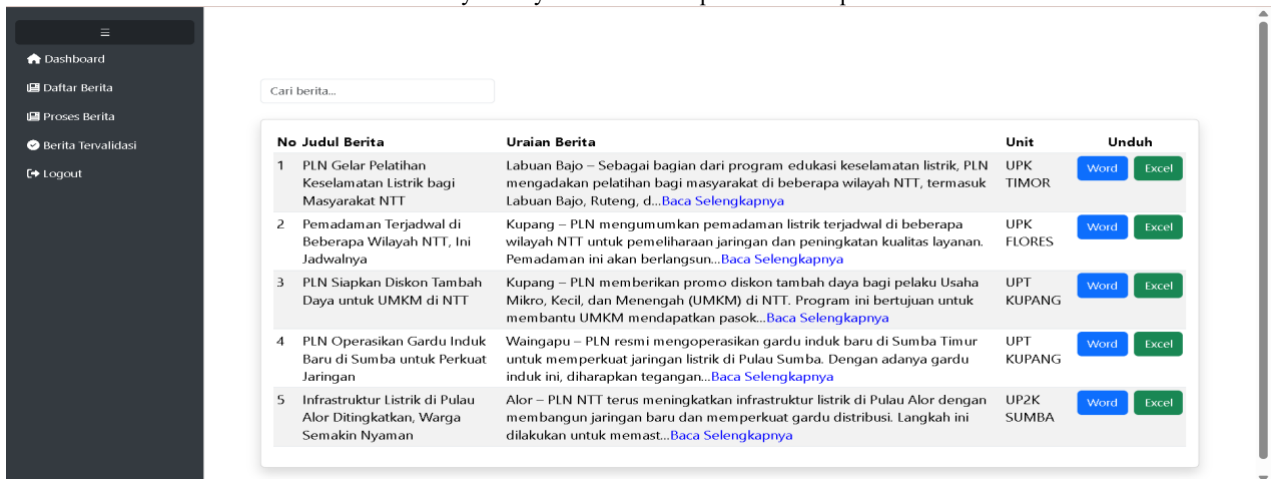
≡

Dashboard

Daftar Berita

Proses Berita

Berita Tervalidasi

Logout

Cari berita...

| No | Judul Berita | Uraian Berita | Unit | Unduh |
|---|---|---|---|---|
| 1 | PLN Gelar Pelatihan Keselamatan Listrik bagi Masyarakat NTT | Labuan Bajo – Sebagai bagian dari program edukasi keselamatan listrik, PLN mengadakan pelatihan bagi masyarakat di beberapa wilayah NTT, termasuk Labuan Bajo, Ruteng, d...Baca Selengkapnya | UPK TIMOR | Word Excel |
| 2 | Pemadaman Terjadwal di Beberapa Wilayah NTT, Ini Jadwalnya | Kupang – PLN mengumumkan pemadaman listrik terjadwal di beberapa wilayah NTT untuk pemeliharaan jaringan dan peningkatan kualitas layanan. Pemadaman ini akan berlangsun...Baca Selengkapnya | UPK FLORES | Word Excel |
| 3 | PLN Siapkan Diskon Tambah Daya untuk UMKM di NTT | Kupang – PLN memberikan promo diskon tambah daya bagi pelaku Usaha Mikro, Kecil, dan Menengah (UMKM) di NTT. Program ini bertujuan untuk membantu UMKM mendapatkan pasok...Baca Selengkapnya | UPT KUPANG | Word Excel |
| 4 | PLN Operasikan Gardu Induk Baru di Sumba untuk Perkuat Jaringan | Waingapu – PLN resmi mengoperasikan gardu induk baru di Sumba Timur untuk memperkuat jaringan listrik di Pulau Sumba. Dengan adanya gardu induk ini, diharapkan tegangan...Baca Selengkapnya | UPT KUPANG | Word Excel |
| 5 | Infrastruktur Listrik di Pulau Alor Ditingkatkan, Warga Semakin Nyaman | Alor – PLN NTT terus meningkatkan infrastruktur listrik di Pulau Alor dengan membangun jaringan baru dan memperkuat gardu distribusi. Langkah ini dilakukan untuk memast...Baca Selengkapnya | UP2K SUMBA | Word Excel |